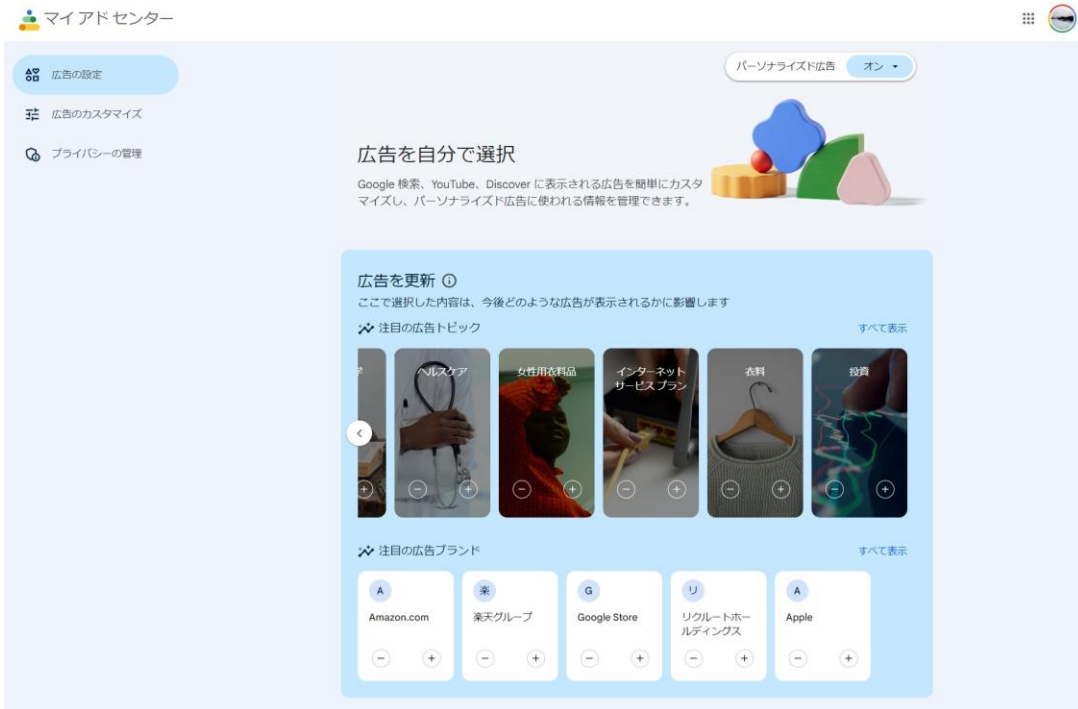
マイ アド センター

広告の設定
広告のカスタマイズ
プライバシーの管理

パーソナライズド広告 オン

広告を自分で選択

Google 検索、YouTube、Discover に表示される広告を簡単にカスタマイズし、パーソナライズド広告に使われる情報を管理できます。

広告を更新

ここで選択した内容は、今後どのような広告が表示されるかに影響します

注目の広告トピック
すべて表示

ヘルスケア
女性用衣料品
インターネットサービスプラン
衣料
投資

注目の広告ブランド
すべて表示

A
Amazon.com

楽
楽天グループ

G
Google Store

リ
リクルートホールディングス

A
Apple